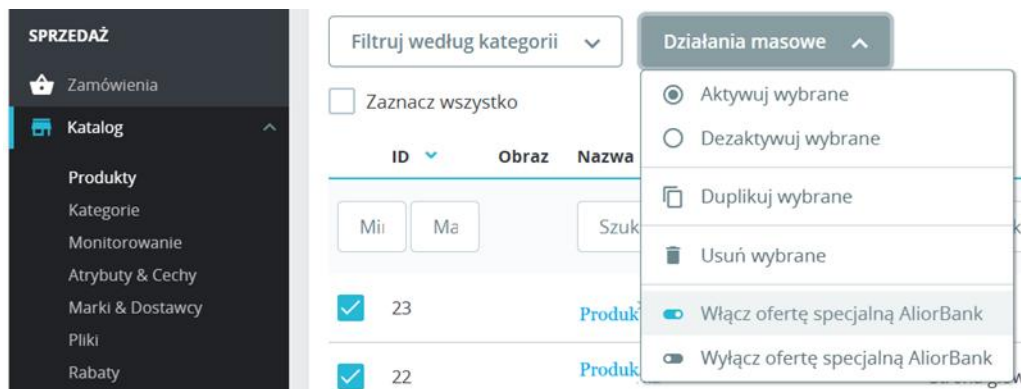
SPRZEDAŻ
Zamówienia
Katalog
Produkty
Kategorie
Monitorowanie
Atrybuty & Cechy
Marki & Dostawcy
Pliki
Rabaty

Filtruj według kategorii
Działania masowe
Zaznacz wszystko
ID
Obraz
Nazwa
Mi
Ma
Szuk
23
Produk
22
Produk

Aktywuj wybrane
Dezaktywuj wybrane
Duplikuj wybrane
Usuń wybrane
Włącz ofertę specjalną AliorBank
Wyłącz ofertę specjalną AliorBank